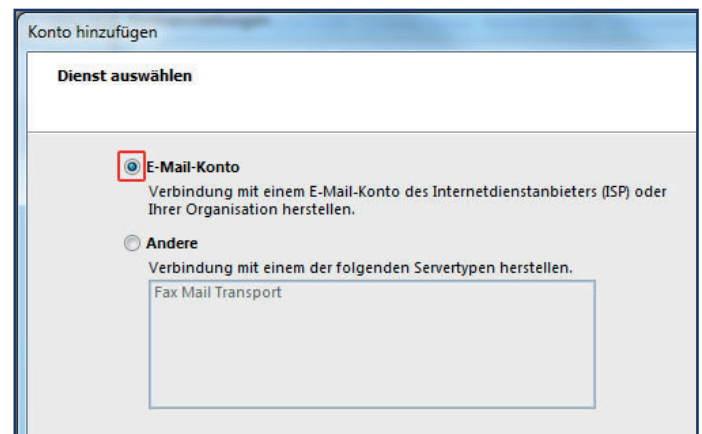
Konto hinzufügen

Dienst auswählen

E-Mail-Konto

Verbindung mit einem E-Mail-Konto des Internetdienstanbieters (ISP) oder Ihrer Organisation herstellen.

Andere

Verbindung mit einem der folgenden Servertypen herstellen.

Fax Mail Transport